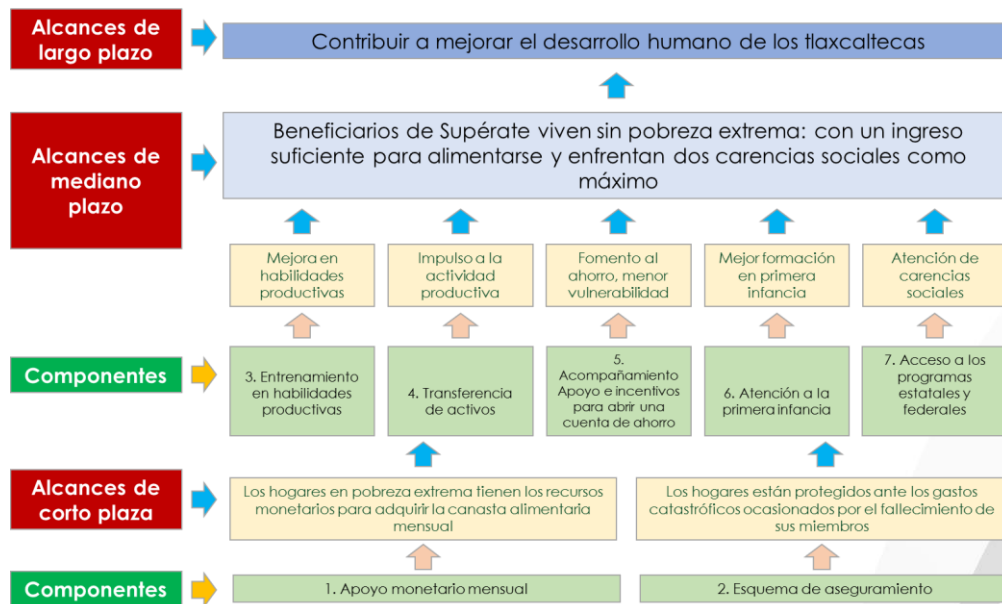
Alcances de largo plazo

Contribuir a mejorar el desarrollo humano de los tlaxcaltecas

Alcances de mediano plazo

Beneficiarios de Supérate viven sin pobreza extrema: con un ingreso suficiente para alimentarse y enfrentan dos carencias sociales como máximo

Mejora en habilidades productivas

Impulso a la actividad productiva

Fomento al ahorro, menor vulnerabilidad

Mejor formación en primera infancia

Atención de carencias sociales

Componentes

3. Entrenamiento en habilidades productivas

4. Transferencia de activos

5. Acompañamiento Apoyo e incentivos para abrir una cuenta de ahorro

6. Atención a la primera infancia

7. Acceso a los programas estatales y federales

Alcances de corto plaza

Los hogares en pobreza extrema tienen los recursos monetarios para adquirir la canasta alimentaria mensual

Los hogares están protegidos ante los gastos catastróficos ocasionados por el fallecimiento de sus miembros

Componentes

1. Apoyo monetario mensual

2. Esquema de aseguramiento